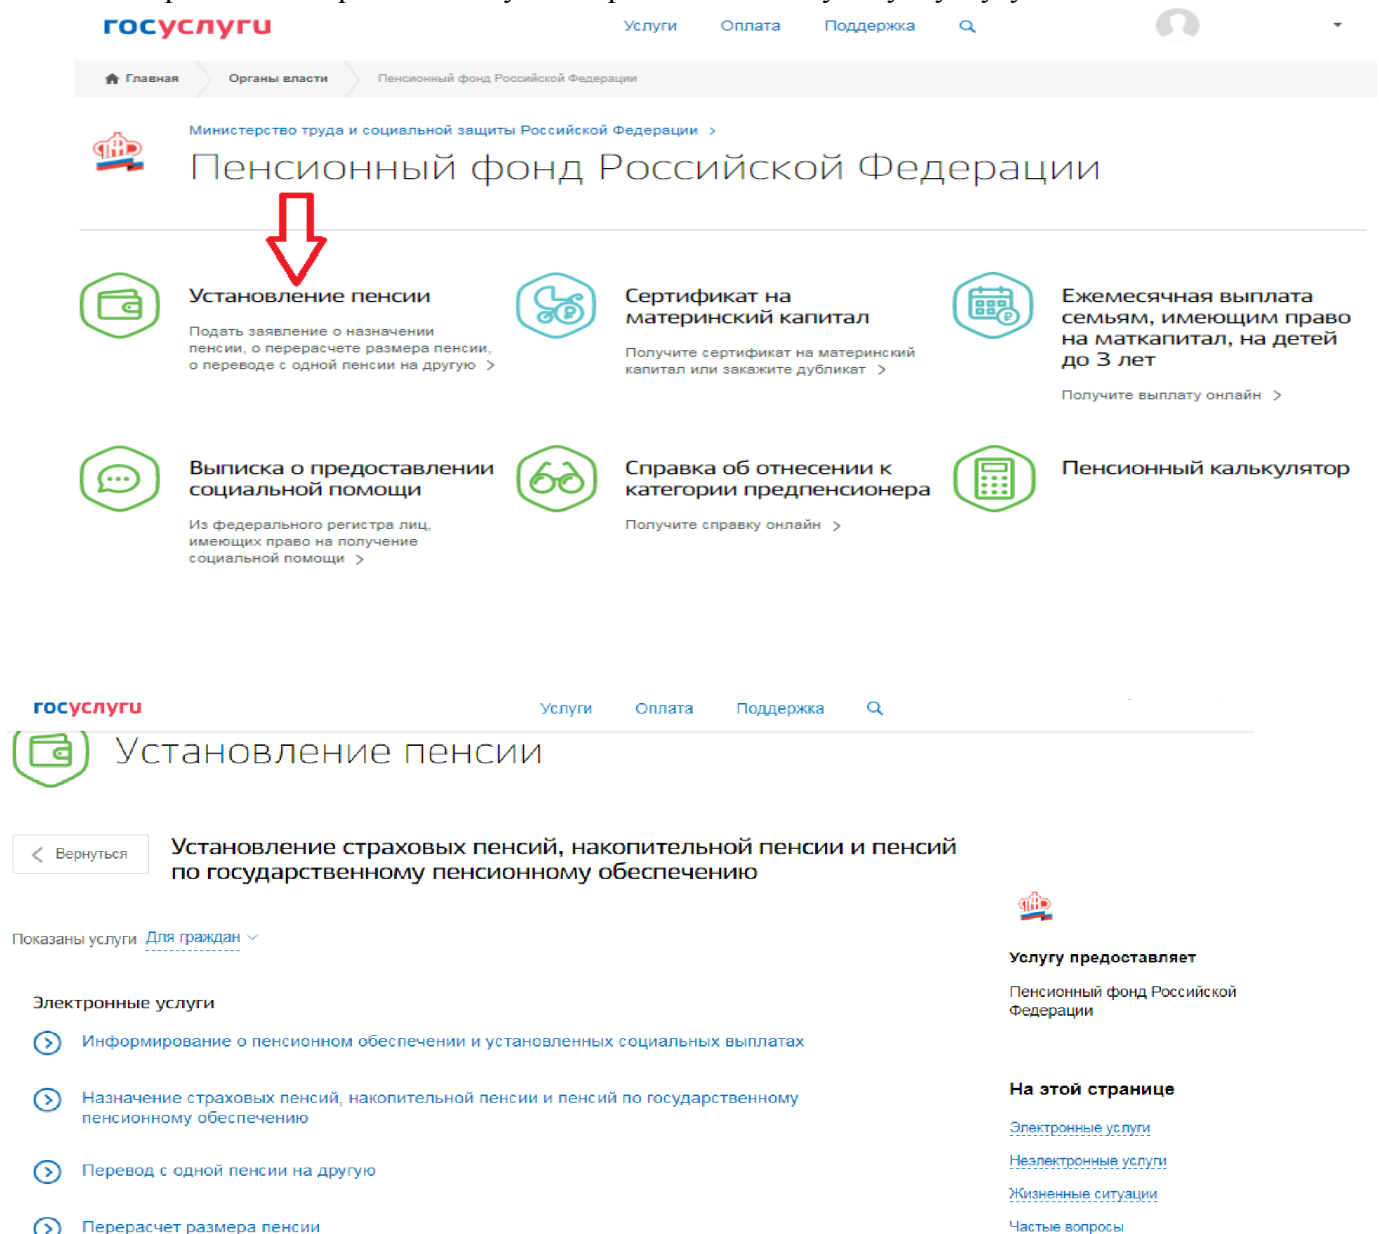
госуслуги Услуги Оплата Поддержка

Главная Органы власти Пенсионный фонд Российской Федерации

Министерство труда и социальной защиты Российской Федерации >

Пенсионный фонд Российской Федерации

Установление пенсии

Подать заявление о назначении пенсии, о перерасчете размера пенсии, о переводе с одной пенсии на другую >

Сертификат на материнский капитал

Получите сертификат на материнский капитал или закажите дубликат >

Ежемесячная выплата семьям, имеющим право на маткапитал, на детей до 3 лет

Получите выплату онлайн >

Выписка о предоставлении социальной помощи

Из федерального регистра лиц, имеющих право на получение социальной помощи >

Справка об отнесении к категории предпенсионера

Получите справку онлайн >

Пенсионный калькулятор

госуслуги Услуги Оплата Поддержка

Установление пенсии

Вернуться

Установление страховых пенсий, накопительной пенсии и пенсий по государственному пенсионному обеспечению

Показаны услуги Для граждан

Электронные услуги

Информирование о пенсионном обеспечении и установленных социальных выплатах

Назначение страховых пенсий, накопительной пенсии и пенсий по государственному пенсионному обеспечению

Перевод с одной пенсии на другую

Перерасчет размера пенсии

Услугу предоставляет

Пенсионный фонд Российской Федерации

На этой странице

Электронные услуги

Неэлектронные услуги

Жизненные ситуации

Частые вопросы